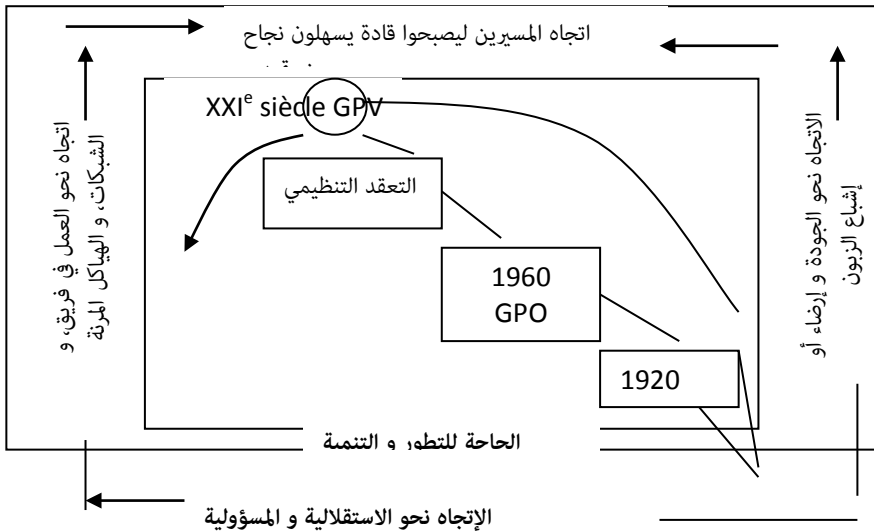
اتجاه المسيرين ليصبحوا قادة يسهلون نجاح

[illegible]

XXI$^{e}$ siècle GPV

التعقد التنظيمي

1960
GPO

1920

الحاجة للتطور و التنمية

اتجاه نحو العمل في فريق، و الشبكات، و الهياكل المرنة

الاتجاه نحو الجودة و إرضاء أو إشباع الزبون

الإتجاه نحو الاستقلالية و المسؤولية